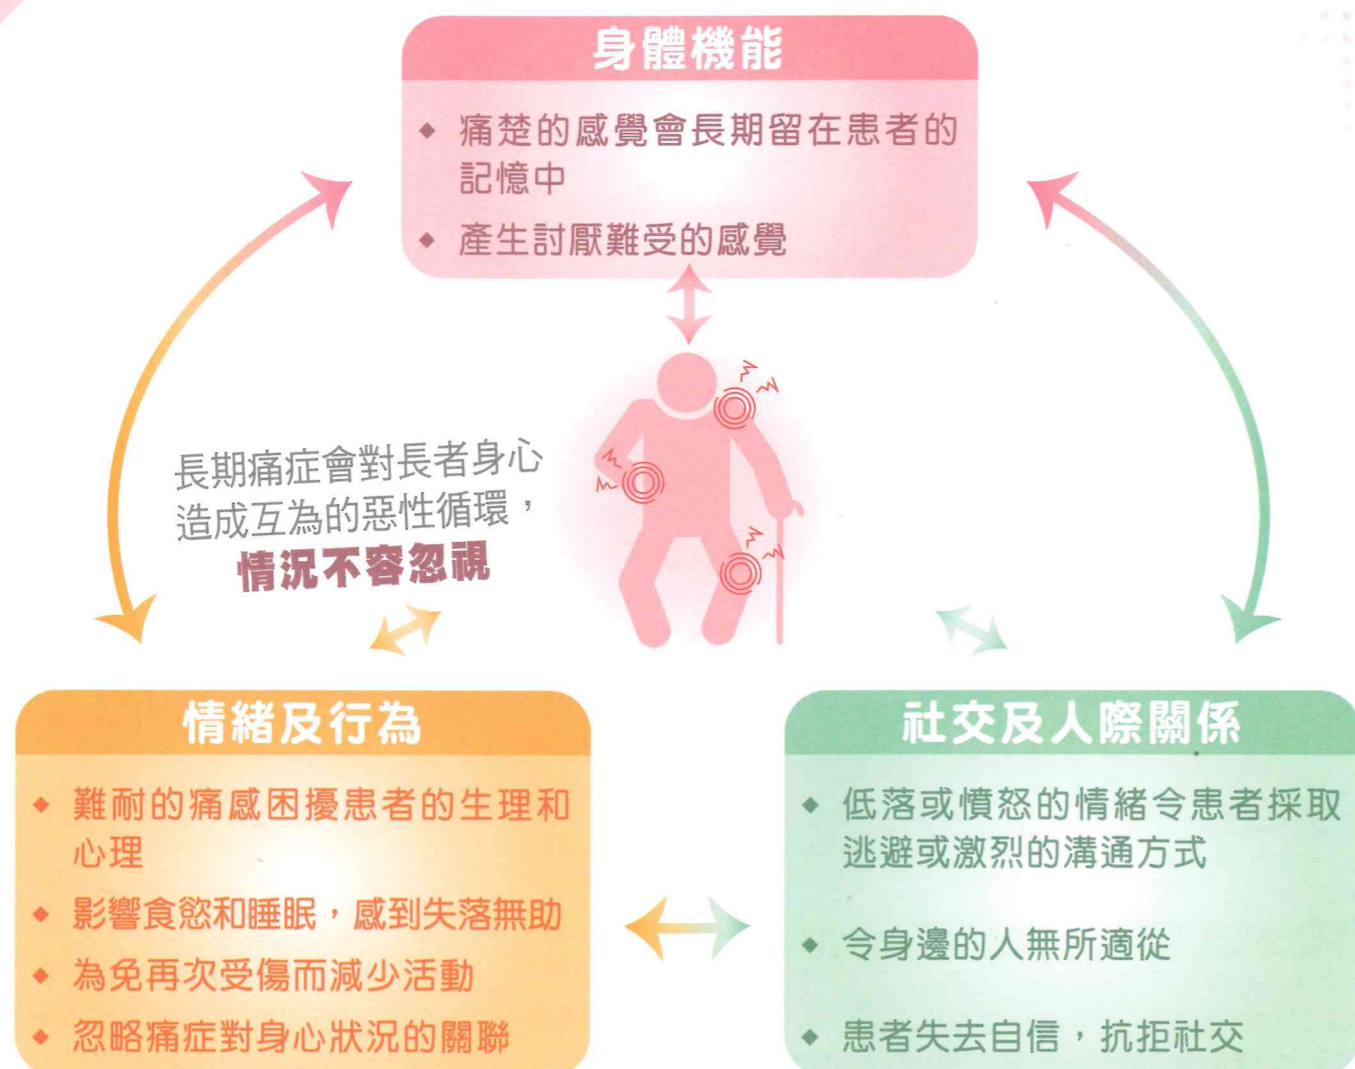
身體機能

◆ 痛楚的感覺會長期留在患者的記憶中
◆ 產生討厭難受的感覺

長期痛症會對長者身心造成互為的惡性循環，
情況不容忽視

情緒及行為

◆ 難耐的痛感困擾患者的生理和心理
◆ 影響食慾和睡眠，感到失落無助
◆ 為免再次受傷而減少活動
◆ 忽略痛症對身心狀況的關聯

社交及人際關係

◆ 低落或憤怒的情緒令患者採取逃避或激烈的溝通方式
◆ 令身邊的人無所適從
◆ 患者失去自信，抗拒社交